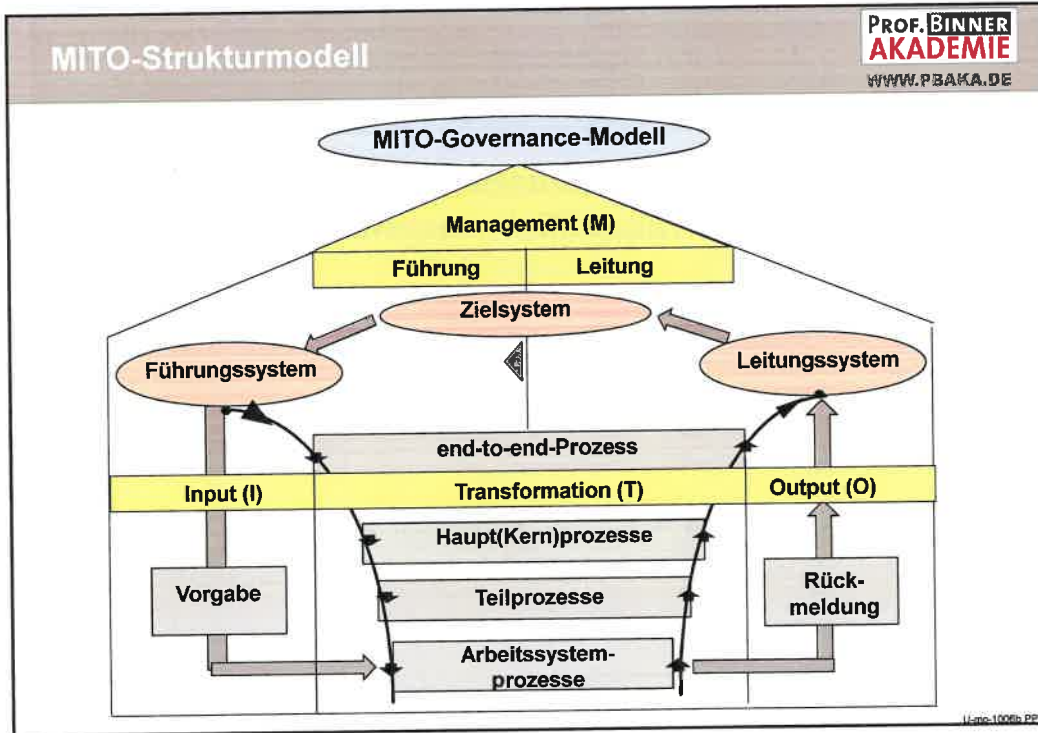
MITO-Strukturmodell

PROF. BINNER AKADEMIE
WWW.PBAKA.DE

MITO-Governance-Modell

Management (M)

Führung

Leitung

Zielsystem

Führungssystem

Leitungssystem

end-to-end-Prozess

Input (I)

Transformation (T)

Output (O)

Haupt(Kern)prozesse

Vorgabe

Teilprozesse

Rückmeldung

Arbeitssystemprozesse

U-mo-1006b PP